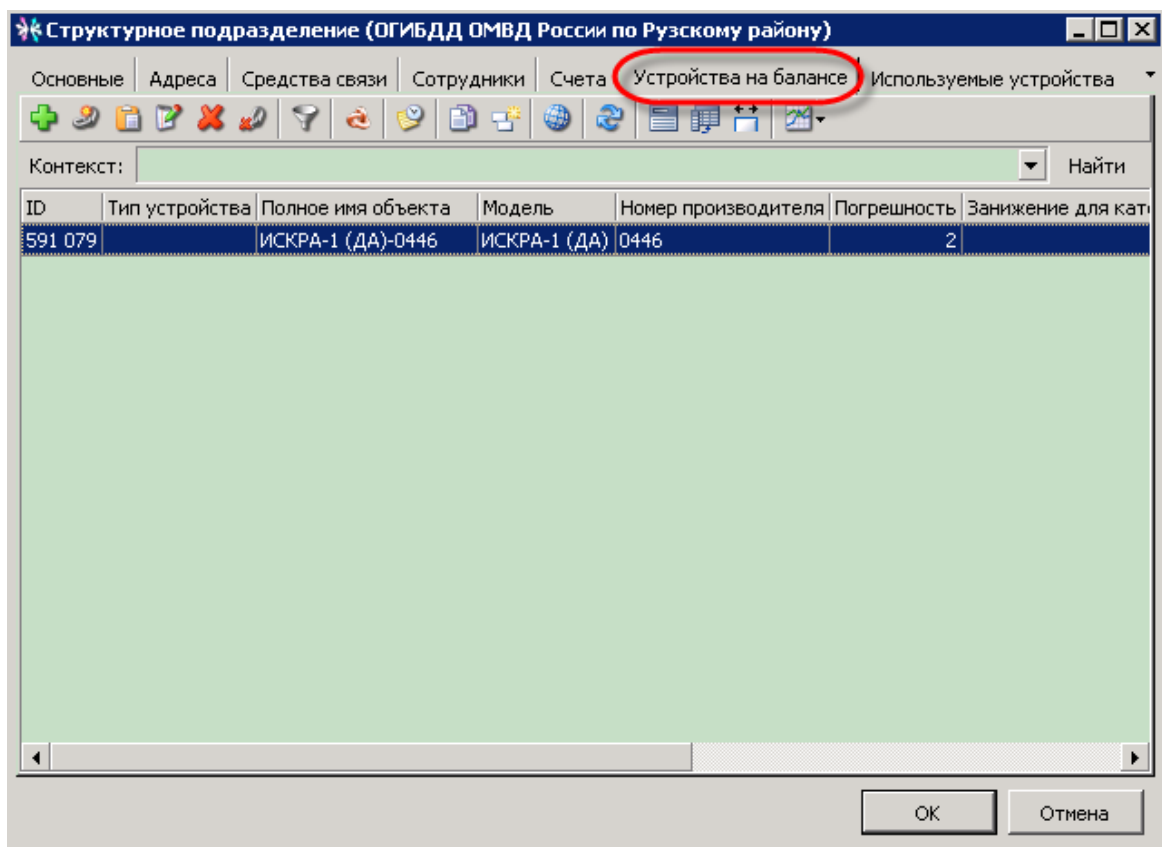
Структурное подразделение (ОГИБДД ОМВД России по Рузскому району)

Основные | Адреса | Средства связи | Сотрудники | Счета | Устройства на балансе | Используемые устройства

Контекст: Найти

| ID | Тип устройства | Полное имя объекта | Модель | Номер производителя | Погрешность | Занижение для кат |
|---|---|---|---|---|---|---|
| 591 079 | | ИСКРА-1 (ДА)-0446 | ИСКРА-1 (ДА) | 0446 | 2 | |

ОК Отмена